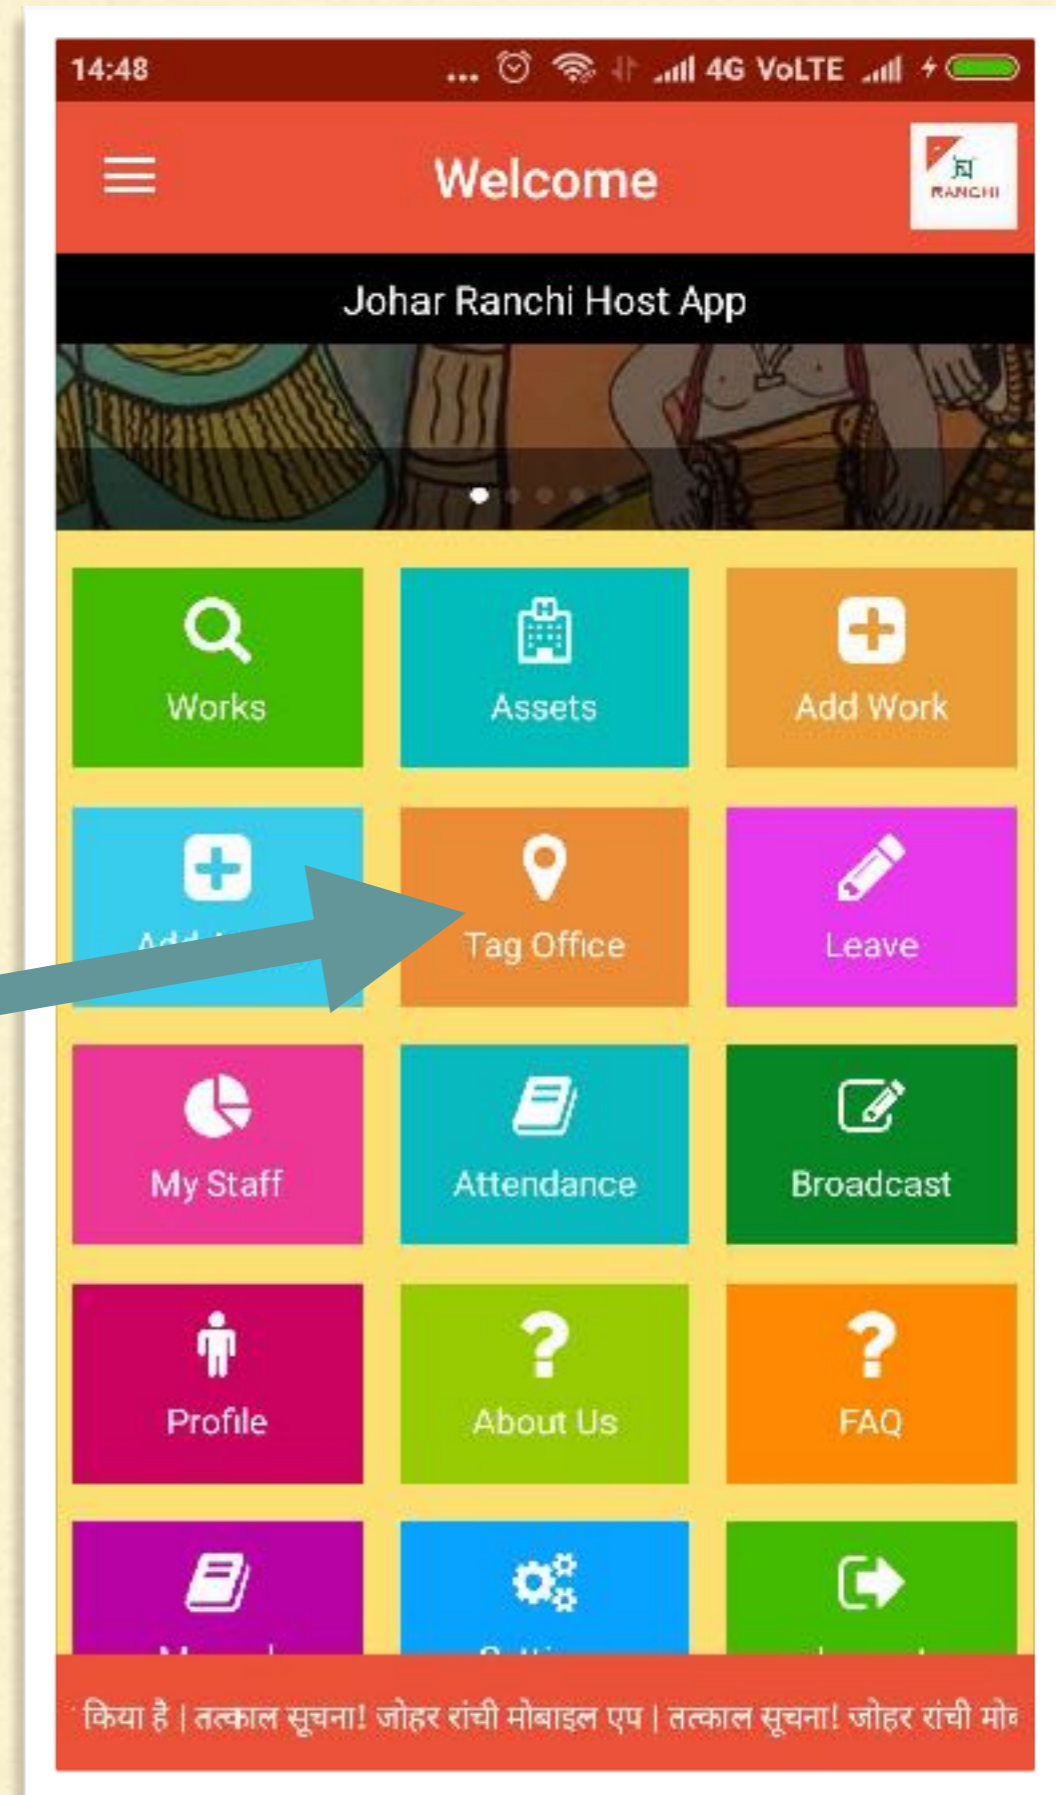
14:48 ... 4G VoLTE

Welcome

RANCHI

Johar Ranchi Host App

Works

Assets

Add Work

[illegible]

Tag Office

Leave

My Staff

Attendance

Broadcast

Profile

About Us

FAQ

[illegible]

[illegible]

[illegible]

किया है | तत्काल सूचना! जोहर रांची मोबाइल एप | तत्काल सूचना! जोहर रांची मोब